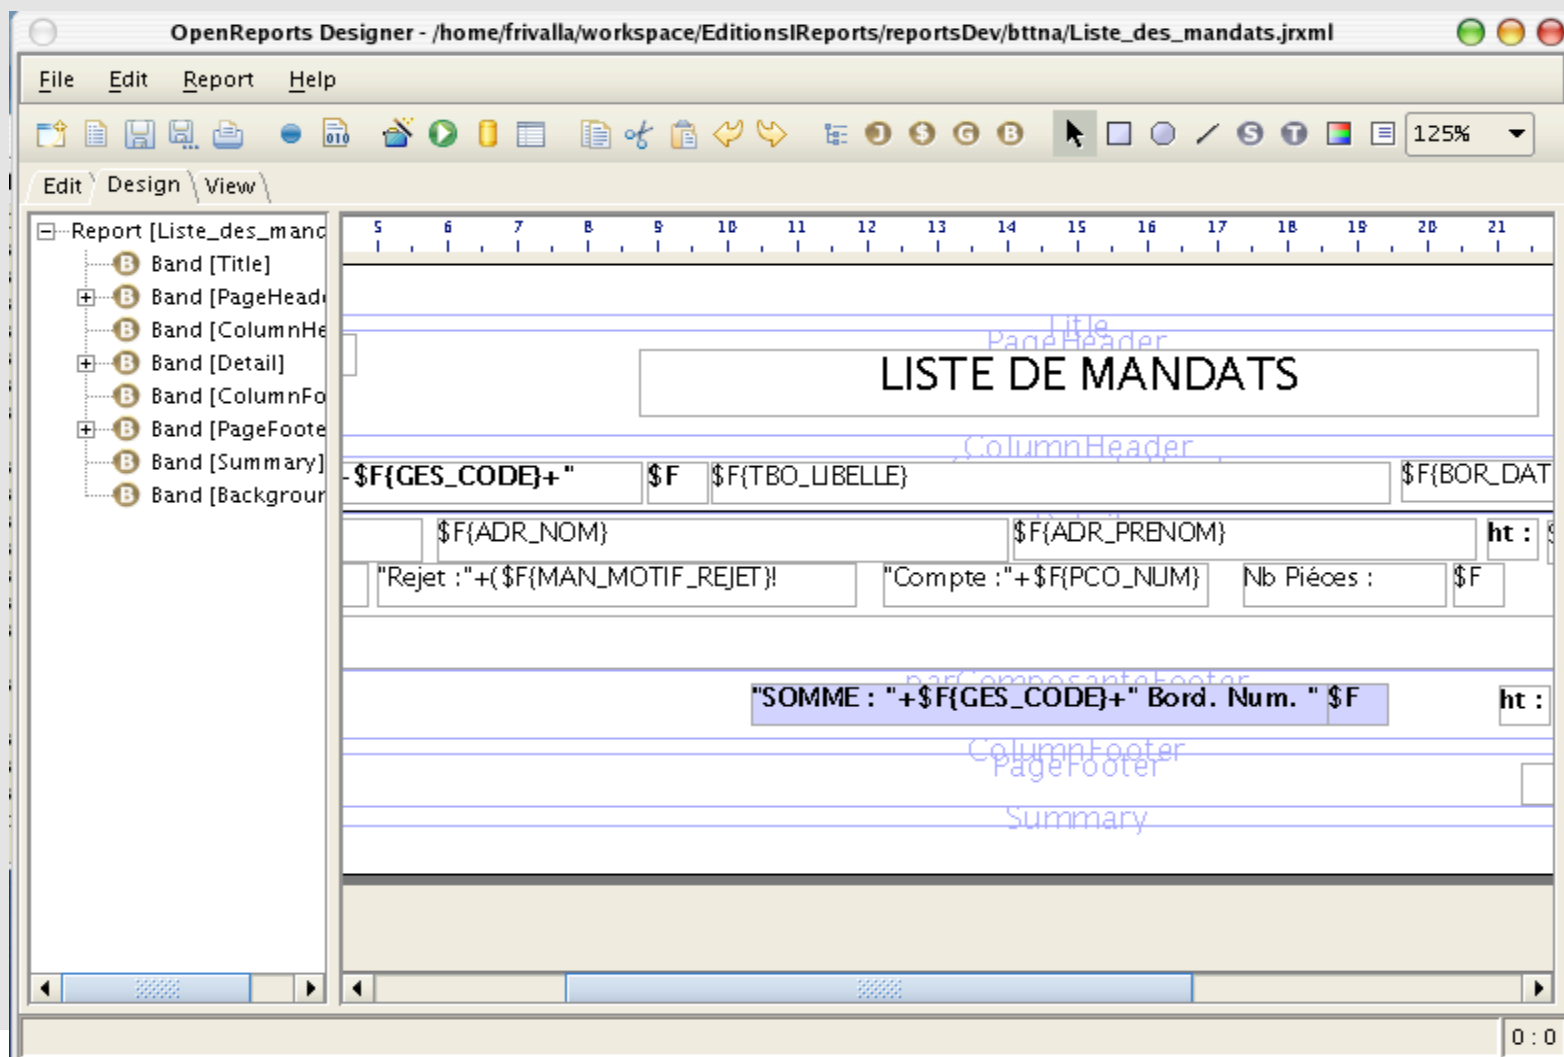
OpenReports Designer - /home/frivalla/workspace/EditionsIReports/reportsDev/bttna/Liste_des_mandats.jrxml

File Edit Report Help

125%

Edit Design View

Report [Liste_des_manc
Band [Title]
Band [PageHead
Band [ColumnHe
Band [Detail]
Band [ColumnFo
Band [PageFoote
Band [Summary]
Band [Backgrour

5 6 7 8 9 10 11 12 13 14 15 16 17 18 19 20 21

Title
PageHeader
LISTE DE MANDATS
ColumnHeader
$F{GES_CODE}+" $F $F{TBO_LIBELLE} $F{BOR_DAT
$F{ADR_NOM} $F{ADR_PRENOM} ht :
"Rejet :"+($F{MAN_MOTIF_REJET}! "Compte :"+$F{PCO_NUM} Nb Piéces : $F
parComposanteFooter
"SOMME : "+$F{GES_CODE}+" Bord. Num. " $F ht :
ColumnFooter
PageFooter
Summary

0 : 0